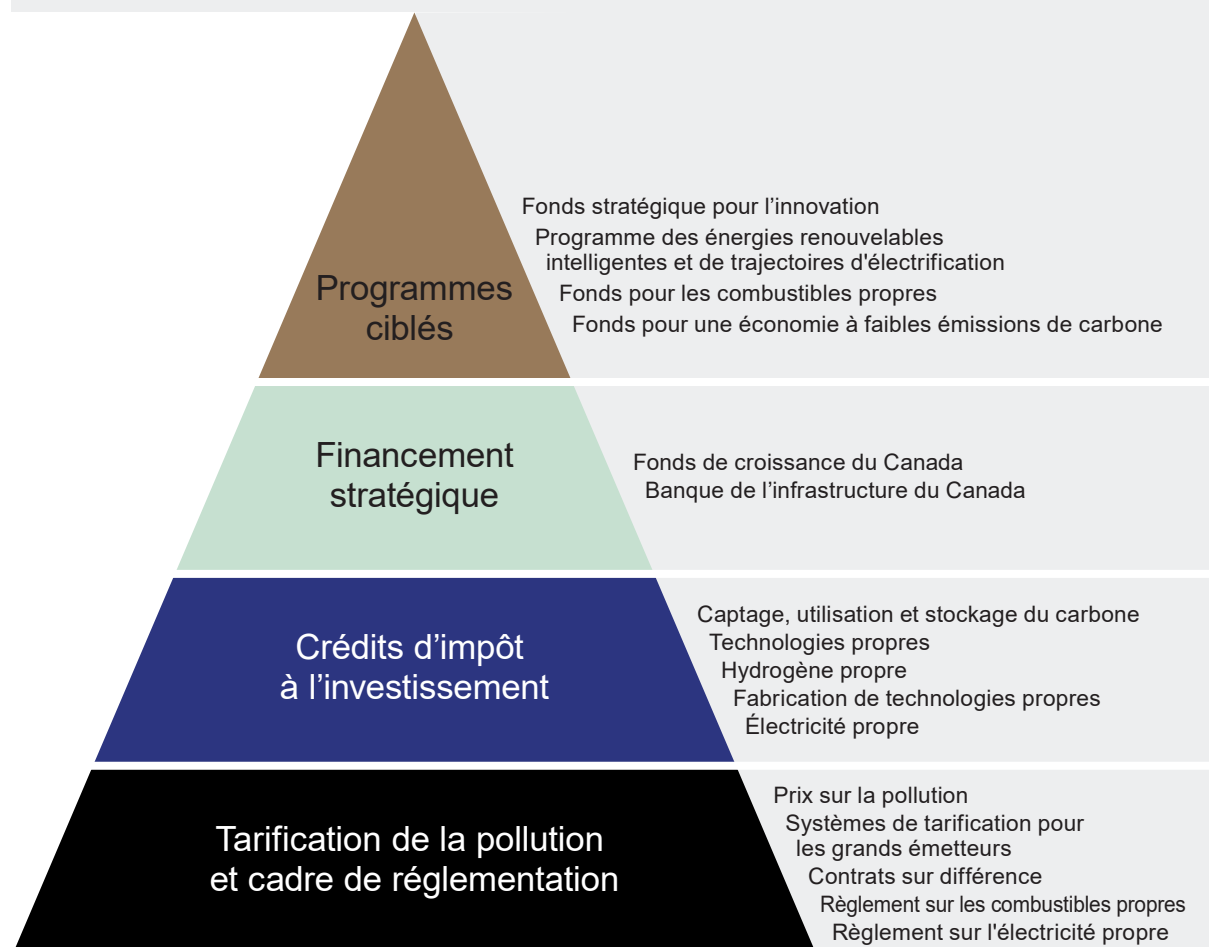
Programmes ciblés

Fonds stratégique pour l’innovation
Programme des énergies renouvelables intelligentes et de trajectoires d'électrification
Fonds pour les combustibles propres
Fonds pour une économie à faibles émissions de carbone

Financement stratégique

Fonds de croissance du Canada
Banque de l’infrastructure du Canada

Crédits d’impôt à l’investissement

Captage, utilisation et stockage du carbone
Technologies propres
Hydrogène propre
Fabrication de technologies propres
Électricité propre

Tarification de la pollution et cadre de réglementation

Prix sur la pollution
Systèmes de tarification pour les grands émetteurs
Contrats sur différence
Règlement sur les combustibles propres
Règlement sur l'électricité propre